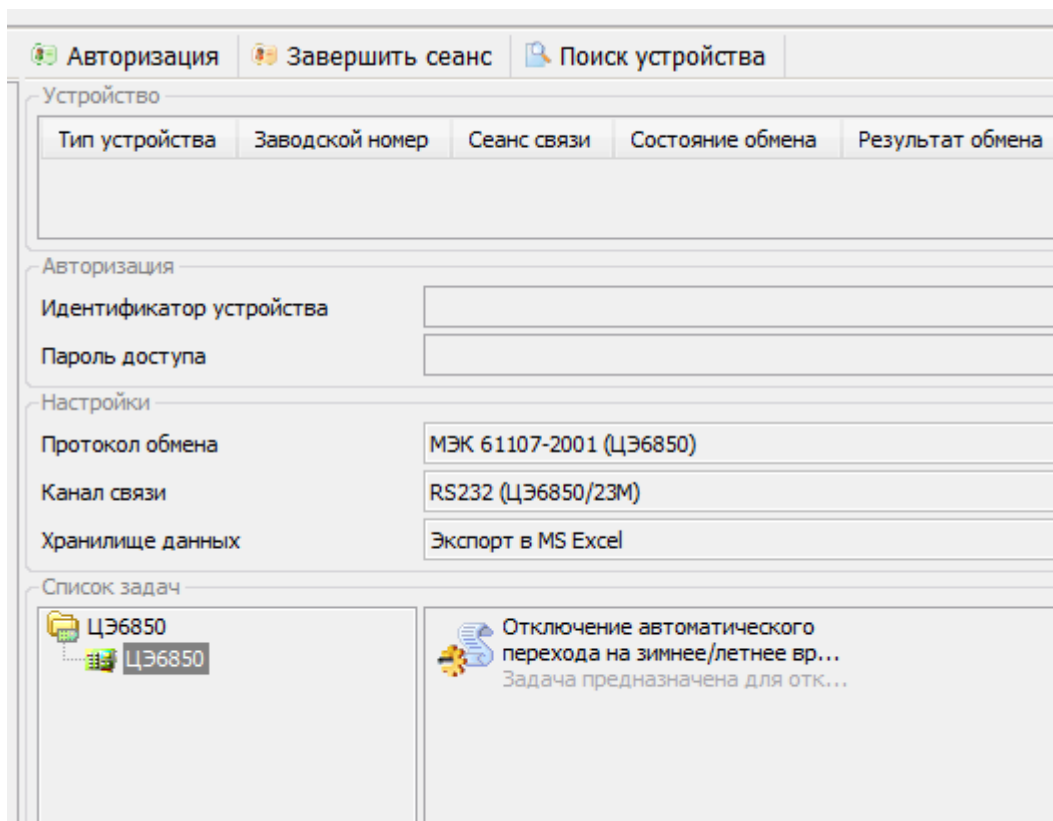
Авторизация | Завершить сеанс | Поиск устройства

Устройство

| Тип устройства | Заводской номер | Сеанс связи | Состояние обмена | Результат обмена |
|---|---|---|---|---|
| | | | | |

Авторизация

Идентификатор устройства

Пароль доступа

Настройки

Протокол обмена | МЭК 61107-2001 (ЦЭ6850)

Канал связи | RS232 (ЦЭ6850/23М)

Хранилище данных | Экспорт в MS Excel

Список задач

ЦЭ6850
ЦЭ6850

Отключение автоматического перехода на зимнее/летнее вр...
Задача предназначена для отк...